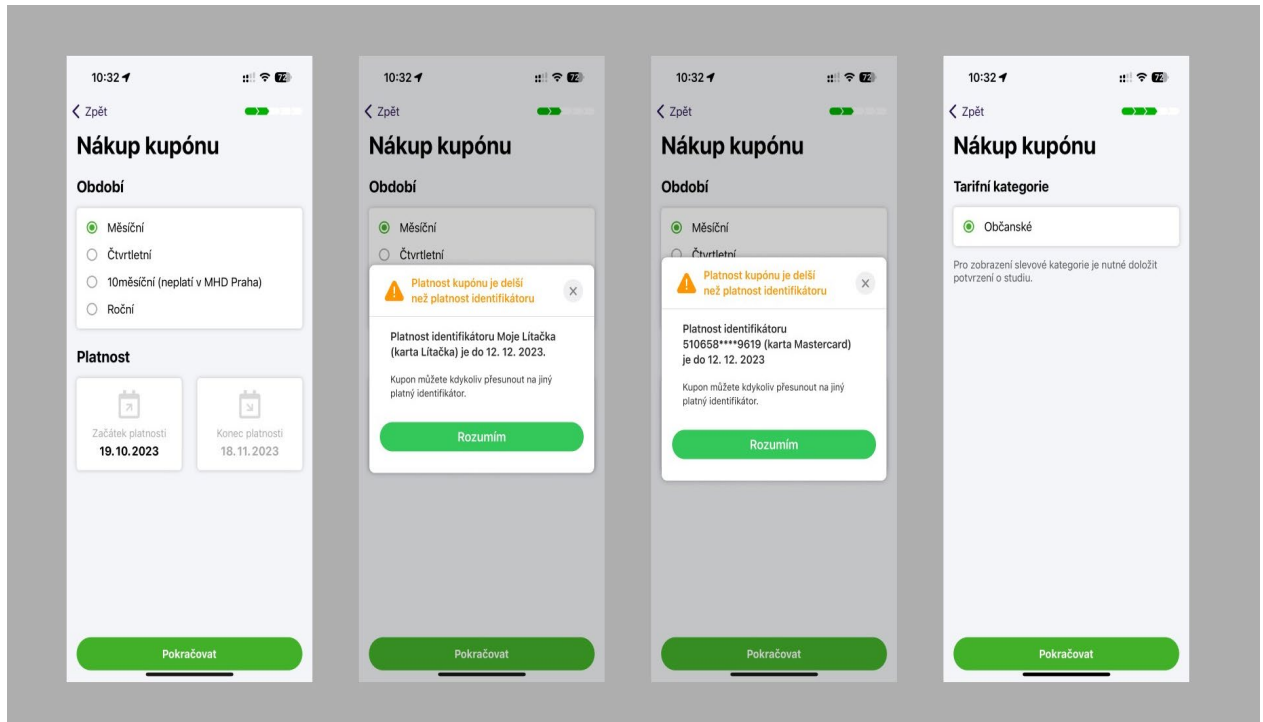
10:32

72

Zpět

Nákup kupónu

Období

Měsíční

Čtvrtletní

10měsíční (neplatí v MHD Praha)

Roční

Platnost

Začátek platnosti
19.10.2023

Konec platnosti
18.11.2023

Pokračovat

10:32

72

Zpět

Nákup kupónu

Období

Měsíční

Čtvrtletní

Platnost kupónu je delší než platnost identifikátoru

Platnost identifikátoru Moje Lítačka (karta Lítačka) je do 12. 12. 2023.

Kupon můžete kdykoliv přesunout na jiný platný identifikátor.

Rozumím

Pokračovat

10:32

72

Zpět

Nákup kupónu

Období

Měsíční

Čtvrtletní

Platnost kupónu je delší než platnost identifikátoru

Platnost identifikátoru 510658****9619 (karta Mastercard) je do 12. 12. 2023

Kupon můžete kdykoliv přesunout na jiný platný identifikátor.

Rozumím

Pokračovat

10:32

72

Zpět

Nákup kupónu

Tarifní kategorie

Občanské

Pro zobrazení slevové kategorie je nutné doložit potvrzení o studiu.

Pokračovat